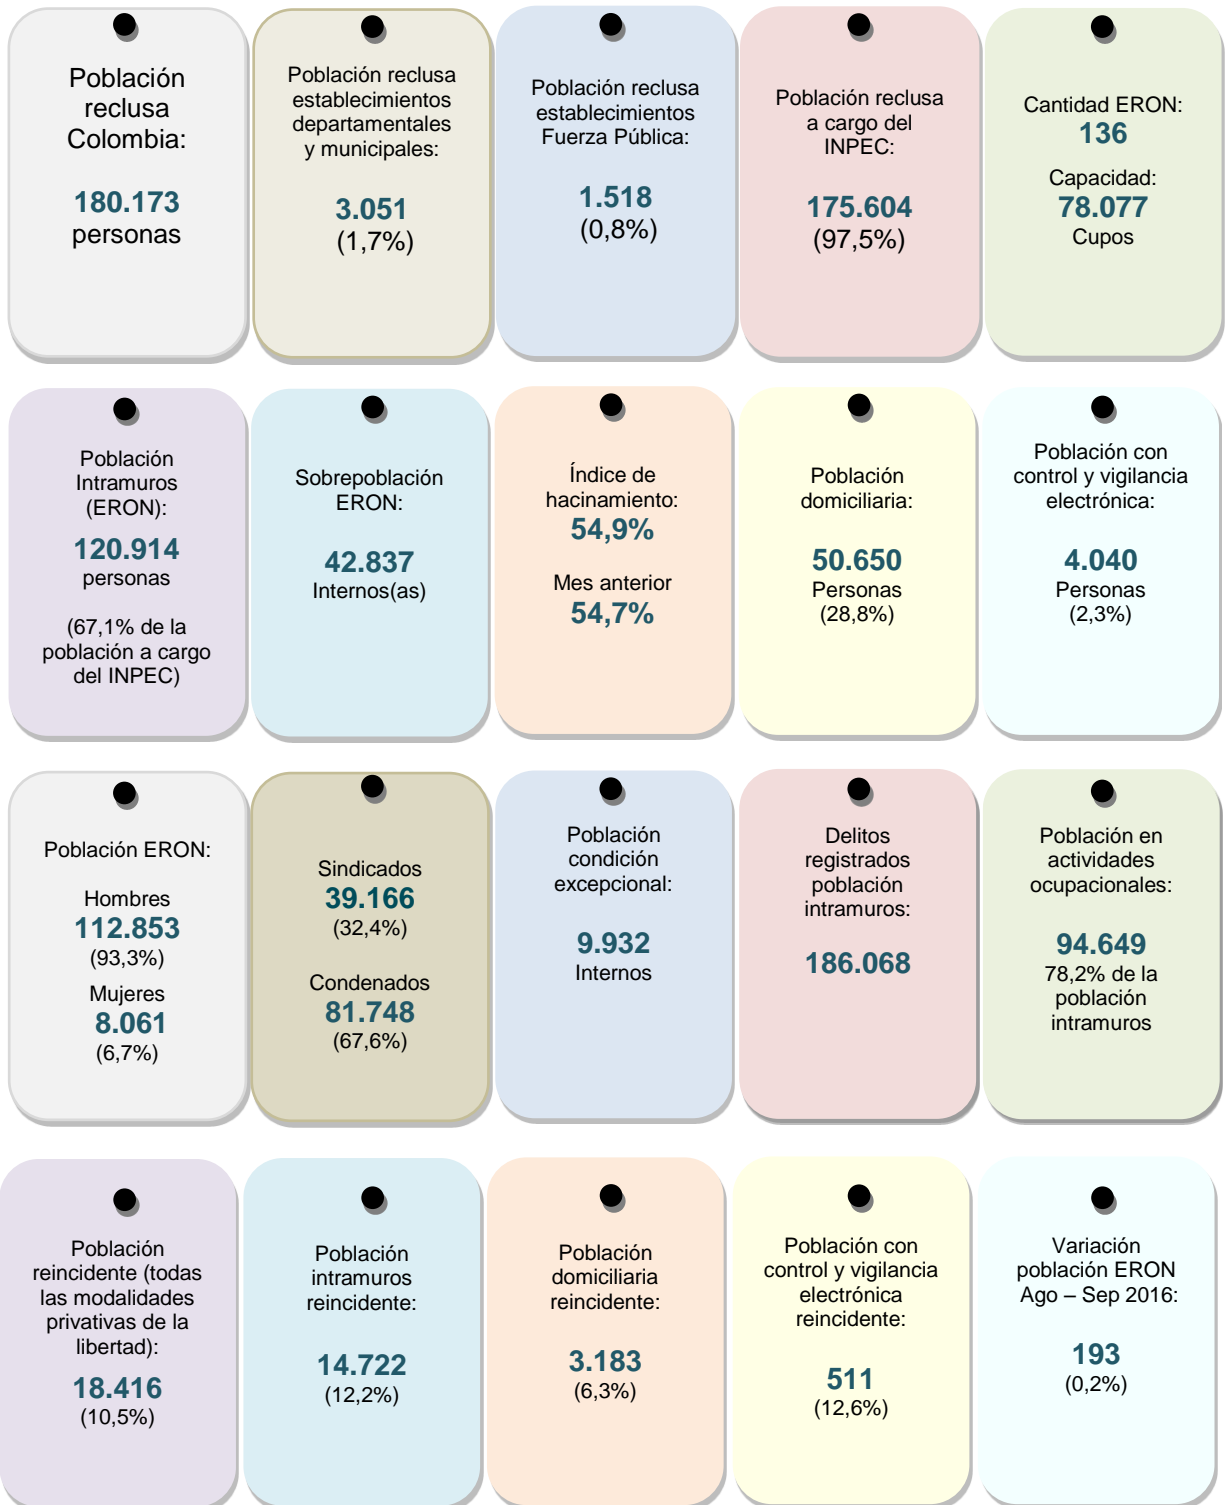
Población reclusa Colombia:

180.173
personas

Población reclusa establecimientos departamentales y municipales:

3.051
(1,7%)

Población reclusa establecimientos Fuerza Pública:

1.518
(0,8%)

Población reclusa a cargo del INPEC:

175.604
(97,5%)

Cantidad ERON:
136

Capacidad:
78.077
Cupos

Población Intramuros (ERON):
120.914
personas

(67,1% de la población a cargo del INPEC)

Sobrepoblación ERON:

42.837
Internos(as)

Índice de hacinamiento:
54,9%

Mes anterior
54,7%

Población domiciliaria:

50.650
Personas
(28,8%)

Población con control y vigilancia electrónica:

4.040
Personas
(2,3%)

Población ERON:

Hombres
112.853
(93,3%)
Mujeres
8.061
(6,7%)

Sindicados
39.166
(32,4%)

Condenados
81.748
(67,6%)

Población condición excepcional:

9.932
Internos

Delitos registrados población intramuros:

186.068

Población en actividades ocupacionales:

94.649
78,2% de la población intramuros

Población reincidente (todas las modalidades privativas de la libertad):
18.416
(10,5%)

Población intramuros reincidente:

14.722
(12,2%)

Población domiciliaria reincidente:

3.183
(6,3%)

Población con control y vigilancia electrónica reincidente:

511
(12,6%)

Variación población ERON Ago – Sep 2016:

193
(0,2%)